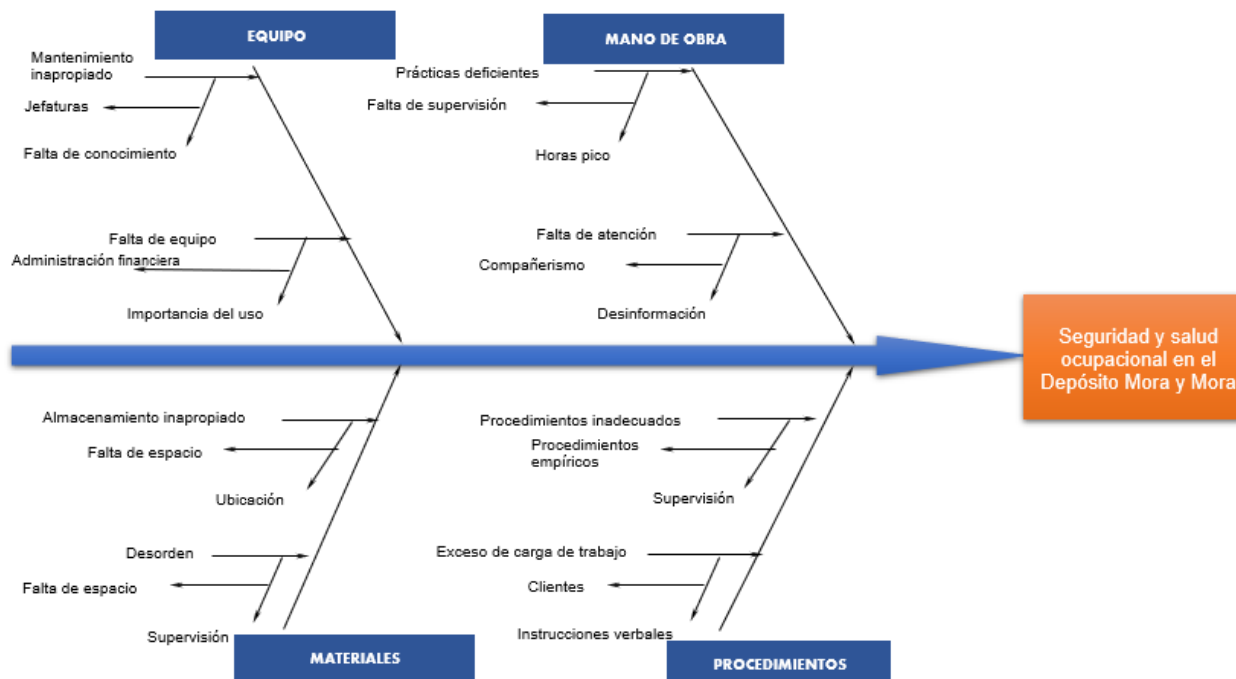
EQUIPO

Mantenimiento inapropiado

Jefaturas

Falta de conocimiento

Falta de equipo

Administración financiera

Importancia del uso

MANO DE OBRA

Prácticas deficientes

Falta de supervisión

Horas pico

Falta de atención

Compañerismo

Desinformación

Seguridad y salud ocupacional en el Depósito Mora y Mora

Almacenamiento inapropiado

Falta de espacio

Ubicación

Desorden

Falta de espacio

Supervisión

MATERIALES

Procedimientos inadecuados

Procedimientos empíricos

Supervisión

Exceso de carga de trabajo

Clientes

Instrucciones verbales

PROCEDIMIENTOS